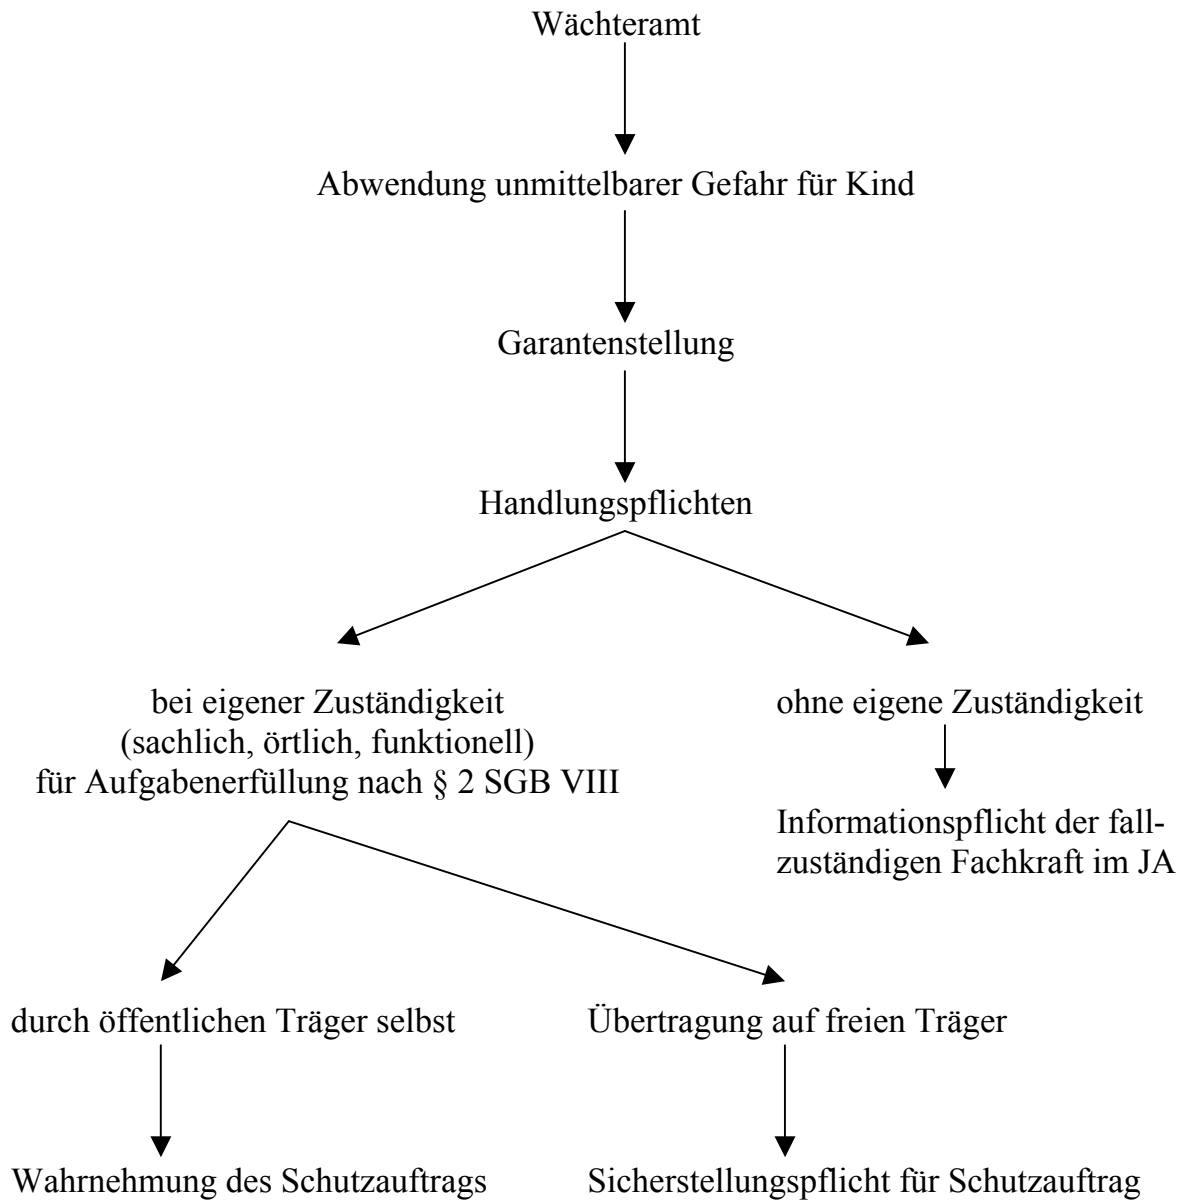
Wächteramt

Abwendung unmittelbarer Gefahr für Kind

Garantenstellung

Handlungspflichten

bei eigener Zuständigkeit (sachlich, örtlich, funktionell) für Aufgabenerfüllung nach § 2 SGB VIII

ohne eigene Zuständigkeit

Informationspflicht der fallzuständigen Fachkraft im JA

durch öffentlichen Träger selbst

Übertragung auf freien Träger

Wahrnehmung des Schutzauftrags

Sicherstellungspflicht für Schutzauftrag